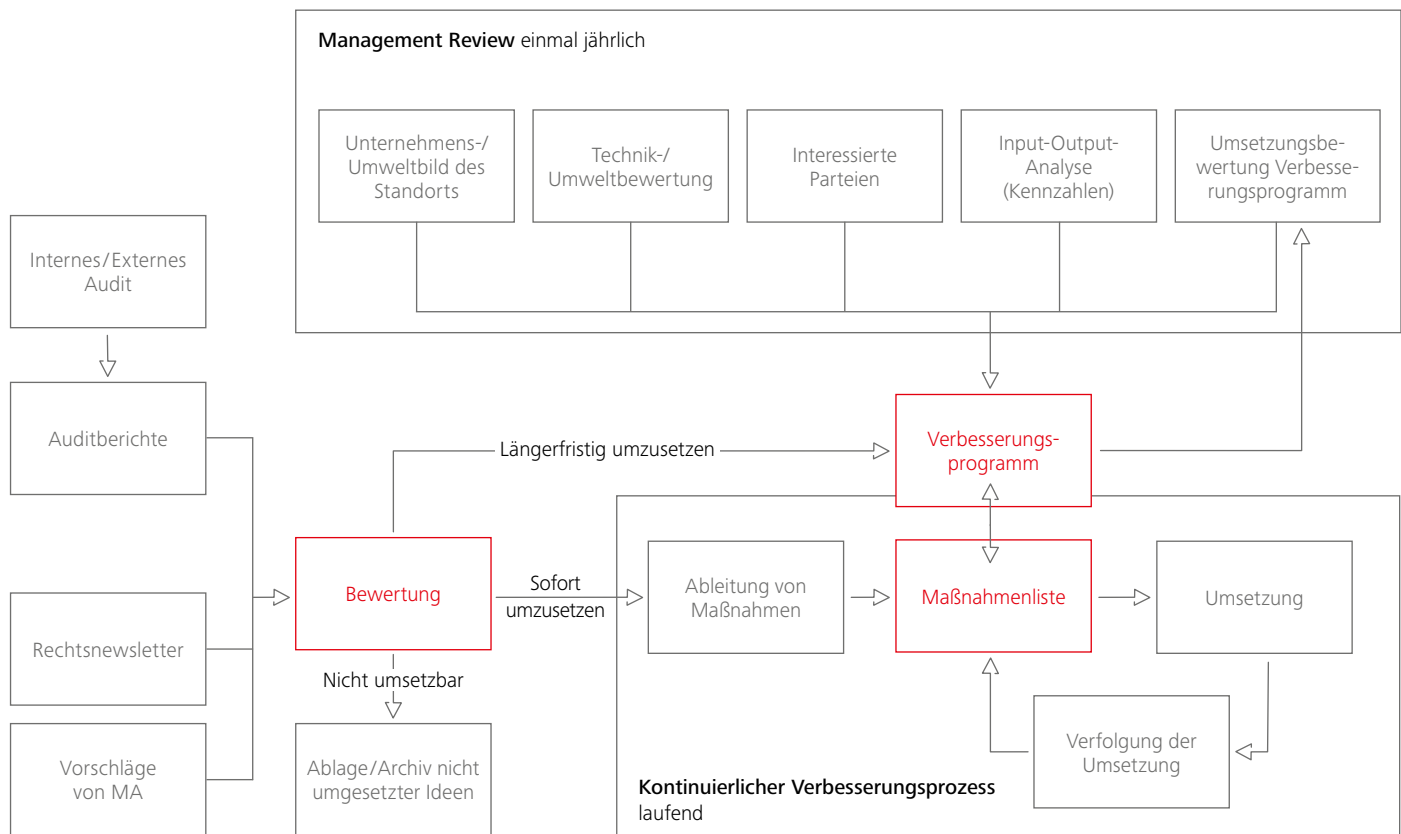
Management Review einmal jährlich

Unternehmens-/ Umweltbild des Standorts

Technik-/ Umweltbewertung

Interessierte Parteien

Input-Output-Analyse (Kennzahlen)

Umsetzungsbewertung Verbesserungsprogramm

Internes/Externes Audit

Auditberichte

Rechtsnewsletter

Vorschläge von MA

Längerfristig umzusetzen

Verbesserungsprogramm

Bewertung

Sofort umzusetzen

Ableitung von Maßnahmen

Maßnahmenliste

Umsetzung

Nicht umsetzbar

Ablage/Archiv nicht umgesetzter Ideen

Verfolgung der Umsetzung

Kontinuierlicher Verbesserungsprozess laufend